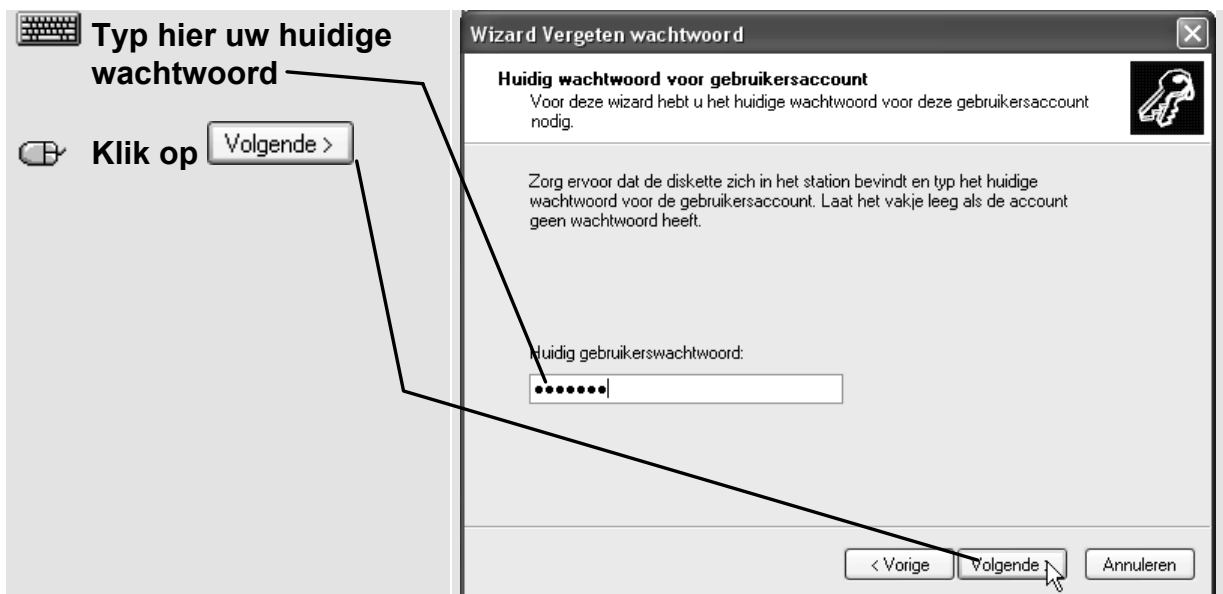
Typ hier uw huidige wachtwoord

Klik op Volgende >

Wizard Vergeten wachtwoord

Huidig wachtwoord voor gebruikersaccount
Voor deze wizard hebt u het huidige wachtwoord voor deze gebruikersaccount nodig.

Zorg ervoor dat de diskette zich in het station bevindt en typ het huidige wachtwoord voor de gebruikersaccount. Laat het vakje leeg als de account geen wachtwoord heeft.

Huidig gebruikerswachtwoord:

•••••••

< Vorige | Volgende > | Annuleren